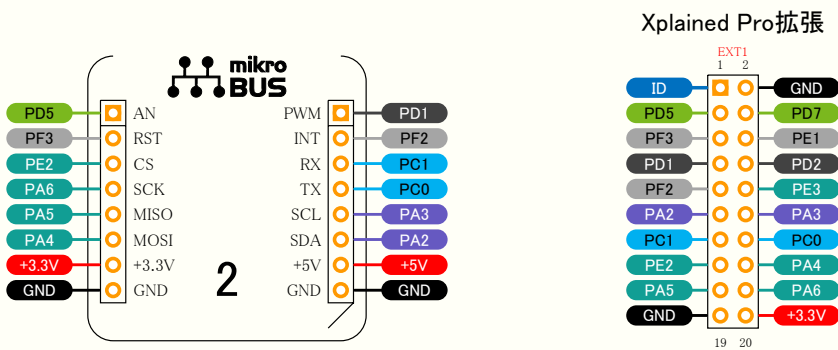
mikro BUS

PD5 AN
PF3 RST
PE2 CS
PA6 SCK
PA5 MISO
PA4 MOSI
+3.3V +3.3V
GND GND

PWM PD1
INT PF2
RX PC1
TX PC0
SCL PA3
SDA PA2
+5V +5V
GND GND

2

Xplained Pro拡張

EXT1
1 2

ID GND
PD5 PD7
PF3 PE1
PD1 PD2
PF2 PE3
PA2 PA3
PC1 PC0
PE2 PA4
PA5 PA6
GND +3.3V

19 20